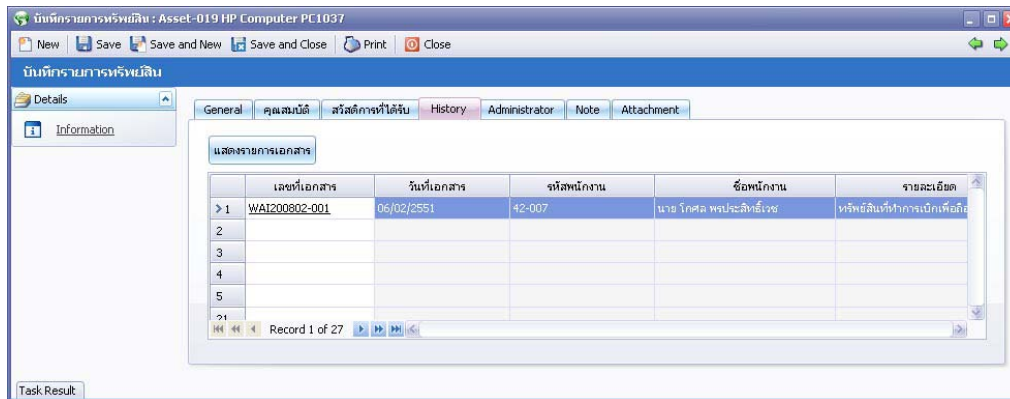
บันทึกรายการทรัพย์สิน : Asset-019 HP Computer PC1037

New | Save | Save and New | Save and Close | Print | Close

บันทึกรายการทรัพย์สิน

Details

Information

General | คุณสมบัติ | สวัสดิการที่ได้รับ | History | Administrator | Note | Attachment

แสดงรายการเอกสาร

| | เลขที่เอกสาร | วันที่เอกสาร | รหัสพนักงาน | ชื่อพนักงาน | รายละเอียด |
|---|---|---|---|---|---|
| >1 | WAI200802-001 | 06/02/2551 | 42-007 | นาย โกศล พรประสิทธิ์เวช | ทรัพย์สินที่ทำการเบิกเพื่อใ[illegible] |
| 2 | | | | | |
| 3 | | | | | |
| 4 | | | | | |
| 5 | | | | | |
| 21 | | | | | |

Record 1 of 27

Task Result